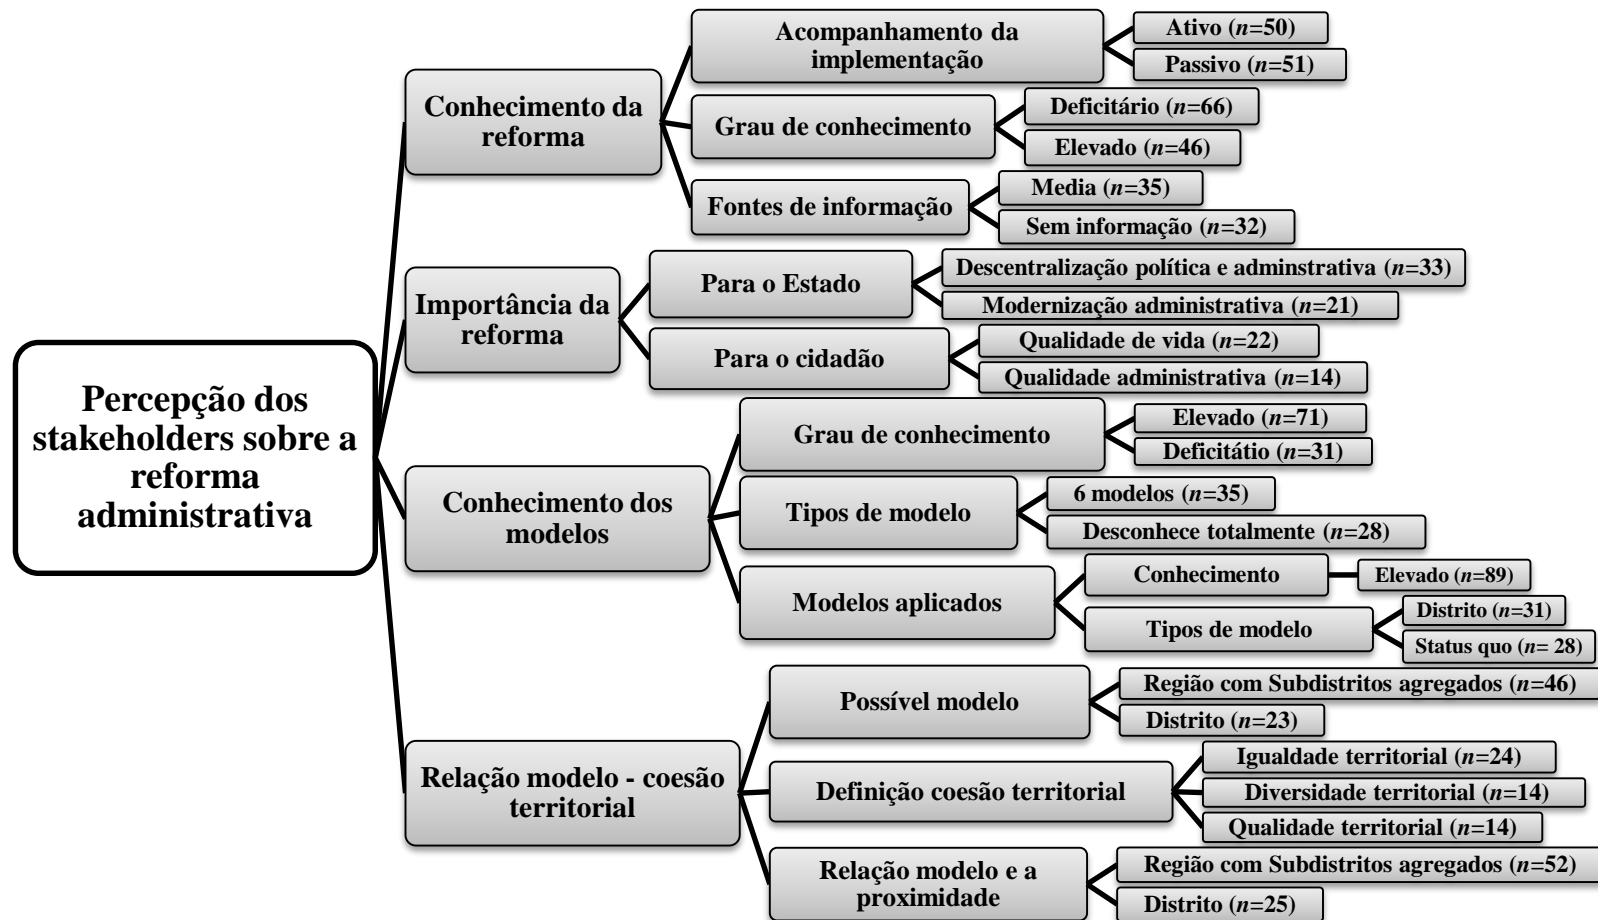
Percepção dos stakeholders sobre a reforma administrativa

Conhecimento da reforma

Acompanhamento da implementação

Ativo ($n$=50)

Passivo ($n$=51)

Grau de conhecimento

Deficitário ($n$=66)

Elevado ($n$=46)

Fontes de informação

Media ($n$=35)

Sem informação ($n$=32)

Importância da reforma

Para o Estado

Descentralização política e adminstrativa ($n$=33)

Modernização administrativa ($n$=21)

Para o cidadão

Qualidade de vida ($n$=22)

Qualidade administrativa ($n$=14)

Conhecimento dos modelos

Grau de conhecimento

Elevado ($n$=71)

Deficitátio ($n$=31)

Tipos de modelo

6 modelos ($n$=35)

Desconhece totalmente ($n$=28)

Modelos aplicados

Conhecimento

Elevado ($n$=89)

Tipos de modelo

Distrito ($n$=31)

Status quo ($n$= 28)

Relação modelo - coesão territorial

Possível modelo

Região com Subdistritos agregados ($n$=46)

Distrito ($n$=23)

Definição coesão territorial

Igualdade territorial ($n$=24)

Diversidade territorial ($n$=14)

Qualidade territorial ($n$=14)

Relação modelo e a proximidade

Região com Subdistritos agregados ($n$=52)

Distrito ($n$=25)